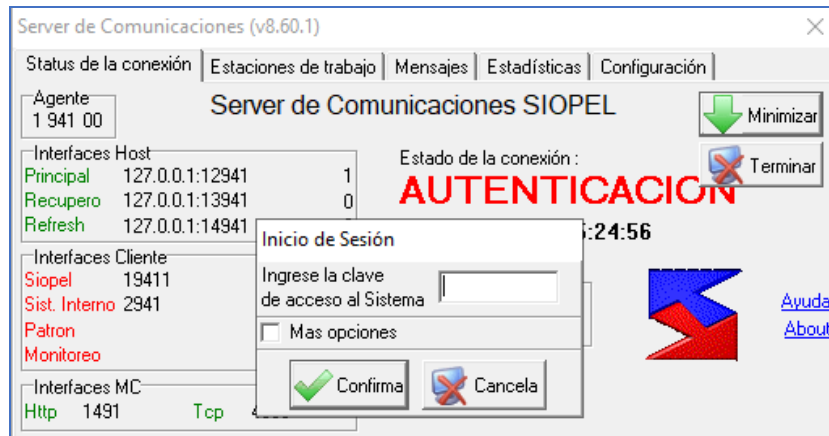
Server de Comunicaciones (v8.60.1)

Status de la conexión | Estaciones de trabajo | Mensajes | Estadísticas | Configuración

Agente
1 941 00

Server de Comunicaciones SIOPEL

Minimizar

Terminar

Interfaces Host
Principal 127.0.0.1:12941 1
Recupero 127.0.0.1:13941 0
Refresh 127.0.0.1:14941 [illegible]

Estado de la conexión :
AUTENTICACION
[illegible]:24:56

Interfaces Cliente
Siopel 19411
Sist. Interno 2941
Patron
Monitoreo

Interfaces MC
Http 1491 Tcp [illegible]

Ayuda
About

Inicio de Sesión
Ingrese la clave de acceso al Sistema
Mas opciones
Confirma
Cancela